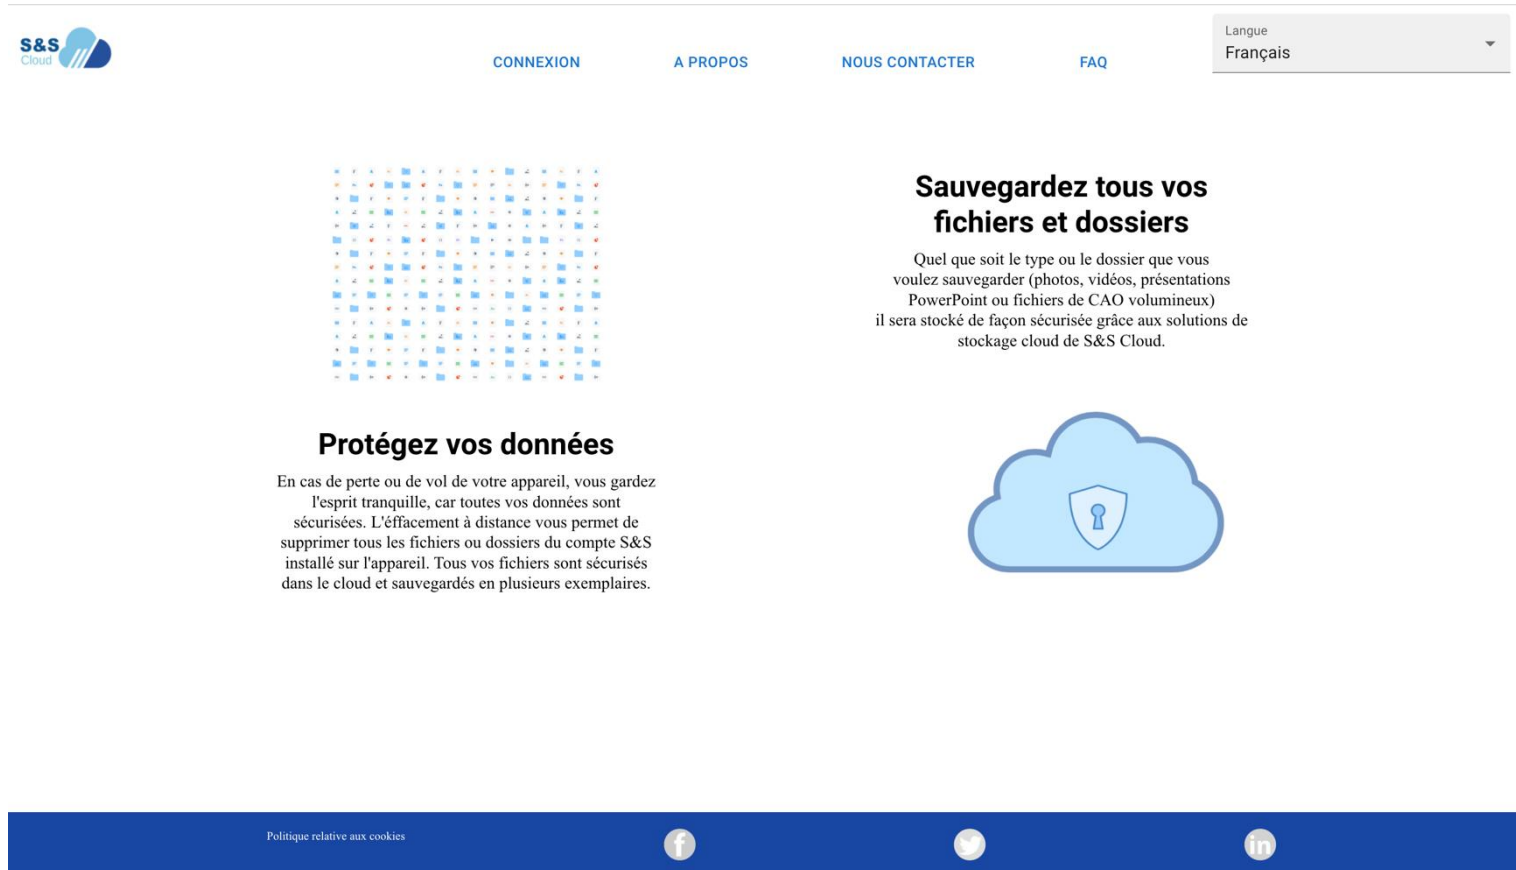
S&S Cloud

CONNEXION A PROPOS NOUS CONTACTER FAQ

Langue
Français

Sauvegardez tous vos fichiers et dossiers

Quel que soit le type ou le dossier que vous voulez sauvegarder (photos, vidéos, présentations PowerPoint ou fichiers de CAO volumineux) il sera stocké de façon sécurisée grâce aux solutions de stockage cloud de S&S Cloud.

Protégez vos données

En cas de perte ou de vol de votre appareil, vous gardez l'esprit tranquille, car toutes vos données sont sécurisées. L'éffacement à distance vous permet de supprimer tous les fichiers ou dossiers du compte S&S installé sur l'appareil. Tous vos fichiers sont sécurisés dans le cloud et sauvegardés en plusieurs exemplaires.

Politique relative aux cookies